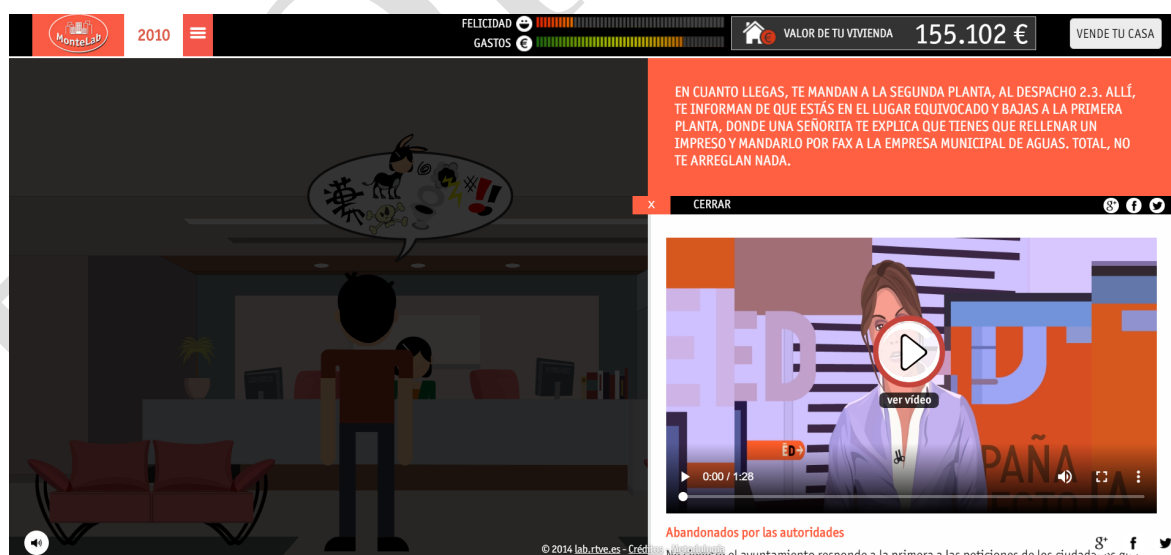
MonteLab

2010

FELICIDAD

GASTOS

VALOR DE TU VIVIENDA 155.102 €

VENDE TU CASA

EN CUANTO LLEGAS, TE MANDAN A LA SEGUNDA PLANTA, AL DESPACHO 2.3. ALLÍ, TE INFORMAN DE QUE ESTÁS EN EL LUGAR EQUIVOCADO Y BAJAS A LA PRIMERA PLANTA, DONDE UNA SEÑORITA TE EXPLICA QUE TIENES QUE RELLENAR UN IMPRESO Y MANDARLO POR FAX A LA EMPRESA MUNICIPAL DE AGUAS. TOTAL, NO TE ARREGLAN NADA.

X

CERRAR

ver vídeo

0:00 / 1:28

Abandonados por las autoridades

© 2014 lab.rtve.es - Crédit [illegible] el ayuntamiento responde a la primera a las peticiones de los ciudada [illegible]